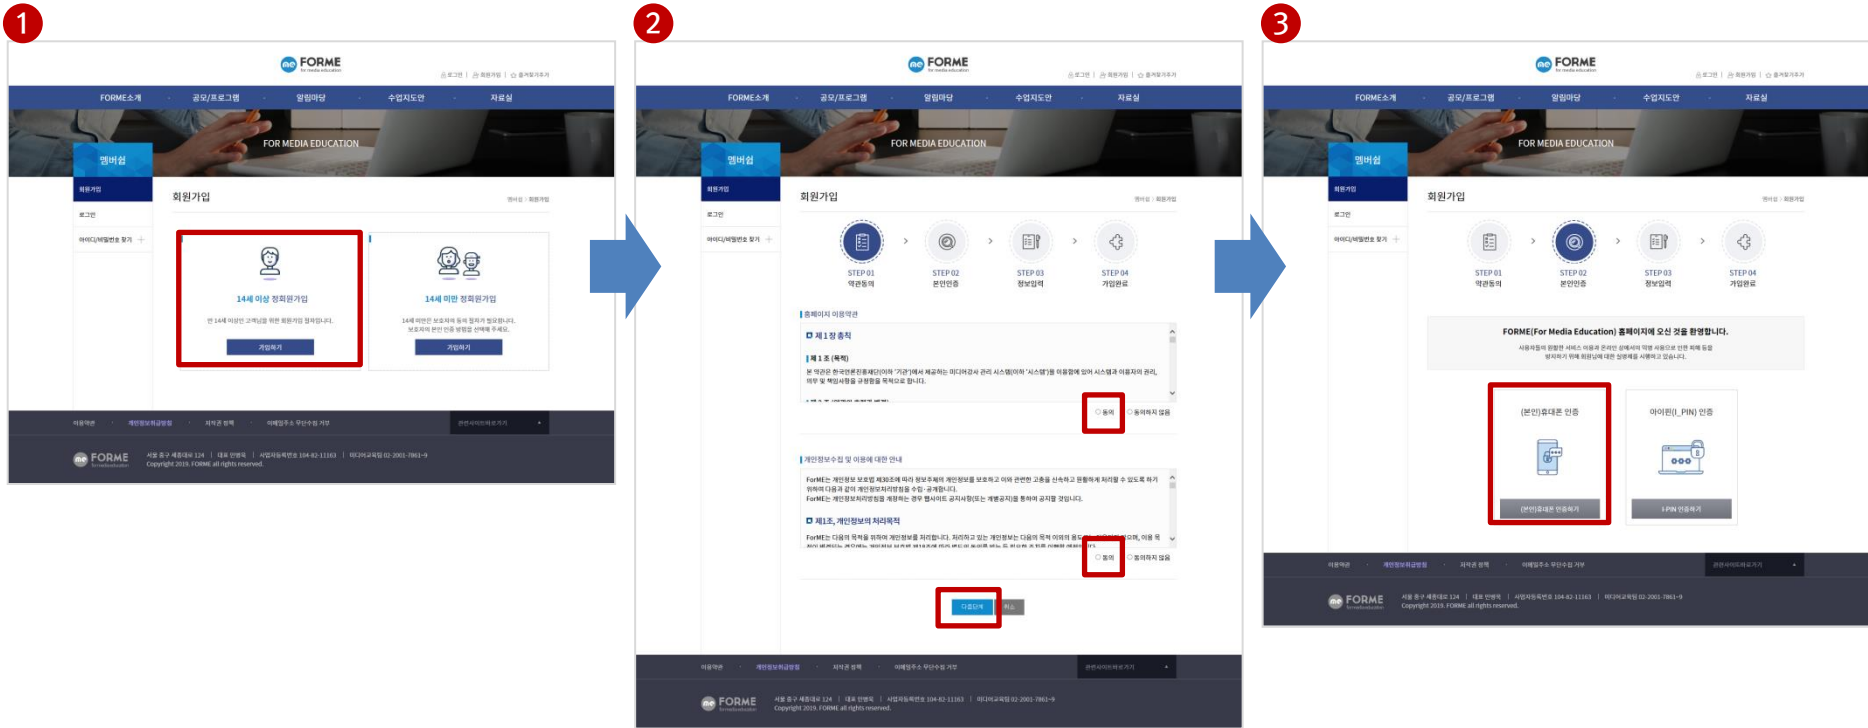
1

FORME for media education

로그인 | 회원가입 | 즐겨찾기추가

FORME소개 공모/프로그램 열린마당 수업지도안 자료실

FOR MEDIA EDUCATION

멤버쉽

회원가입

로그인

아이디/비밀번호 찾기

회원가입

멤버쉽 > 회원가입

14세 이상 정회원가입

만 14세 이상인 고객님을 위한 회원가입 절차입니다.

가입하기

14세 미만 정회원가입

14세 미만은 보호자의 동의 절차가 필요합니다. 보호자의 본인 인증 방법을 선택해 주세요.

가입하기

이용약관 개인정보처리방침 저작권 정책 이메일주소 무단수집 거부 관련사이트 바로가기

FORME

Copyright 2019. FORME all rights reserved.

2

FORME for media education

로그인 | 회원가입 | 즐겨찾기추가

FORME소개 공모/프로그램 열린마당 수업지도안 자료실

FOR MEDIA EDUCATION

멤버쉽

회원가입

로그인

아이디/비밀번호 찾기

회원가입

멤버쉽 > 회원가입

STEP 01 약관동의

STEP 02 본인인증

STEP 03 정보입력

STEP 04 가입완료

홈페이지 이용약관

제 1 장 총칙

제 1 조 (목적)

동의 동의하지 않음

개인정보수집 및 이용에 대한 안내

제1조. 개인정보의 처리목적

동의 동의하지 않음

다음단계 취소

이용약관 개인정보처리방침 저작권 정책 이메일주소 무단수집 거부 관련사이트 바로가기

FORME

Copyright 2019. FORME all rights reserved.

3

FORME for media education

로그인 | 회원가입 | 즐겨찾기추가

FORME소개 공모/프로그램 열린마당 수업지도안 자료실

FOR MEDIA EDUCATION

멤버쉽

회원가입

로그인

아이디/비밀번호 찾기

회원가입

멤버쉽 > 회원가입

STEP 01 약관동의

STEP 02 본인인증

STEP 03 정보입력

STEP 04 가입완료

FORME(For Media Education) 홈페이지에 오신 것을 환영합니다.

(본인)휴대폰 인증

(본인)휴대폰 인증하기

아이핀(I_PIN) 인증

I-PIN 인증하기

이용약관 개인정보처리방침 저작권 정책 이메일주소 무단수집 거부 관련사이트 바로가기

FORME

Copyright 2019. FORME all rights reserved.